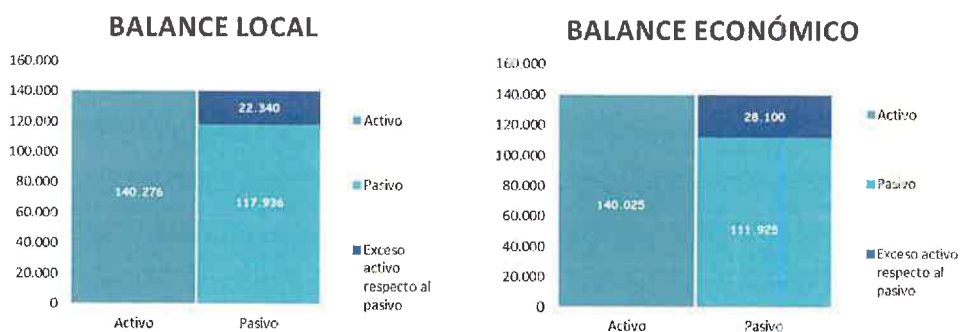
BALANCE LOCAL

160.000
140.000
120.000
100.000
80.000
60.000
40.000
20.000
0

140.276
22.340
117.936

Activo
Pasivo

Activo
Pasivo
Exceso activo respecto al pasivo

BALANCE ECONÓMICO

160.000
140.000
120.000
100.000
80.000
60.000
40.000
20.000
0

140.025
28.100
111.925

Activo
Pasivo

Activo
Pasivo
Exceso activo respecto al pasivo